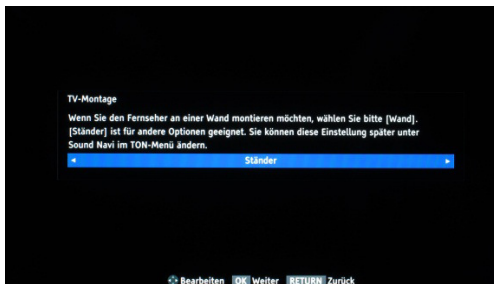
TV-Montage

Wenn Sie den Fernseher an einer Wand montieren möchten, wählen Sie bitte [Wand]. [Ständer] ist für andere Optionen geeignet. Sie können diese Einstellung später unter Sound Navi im TON-Menü ändern.

◄ Ständer ►

Bearbeiten OK Weiter RETURN Zurück